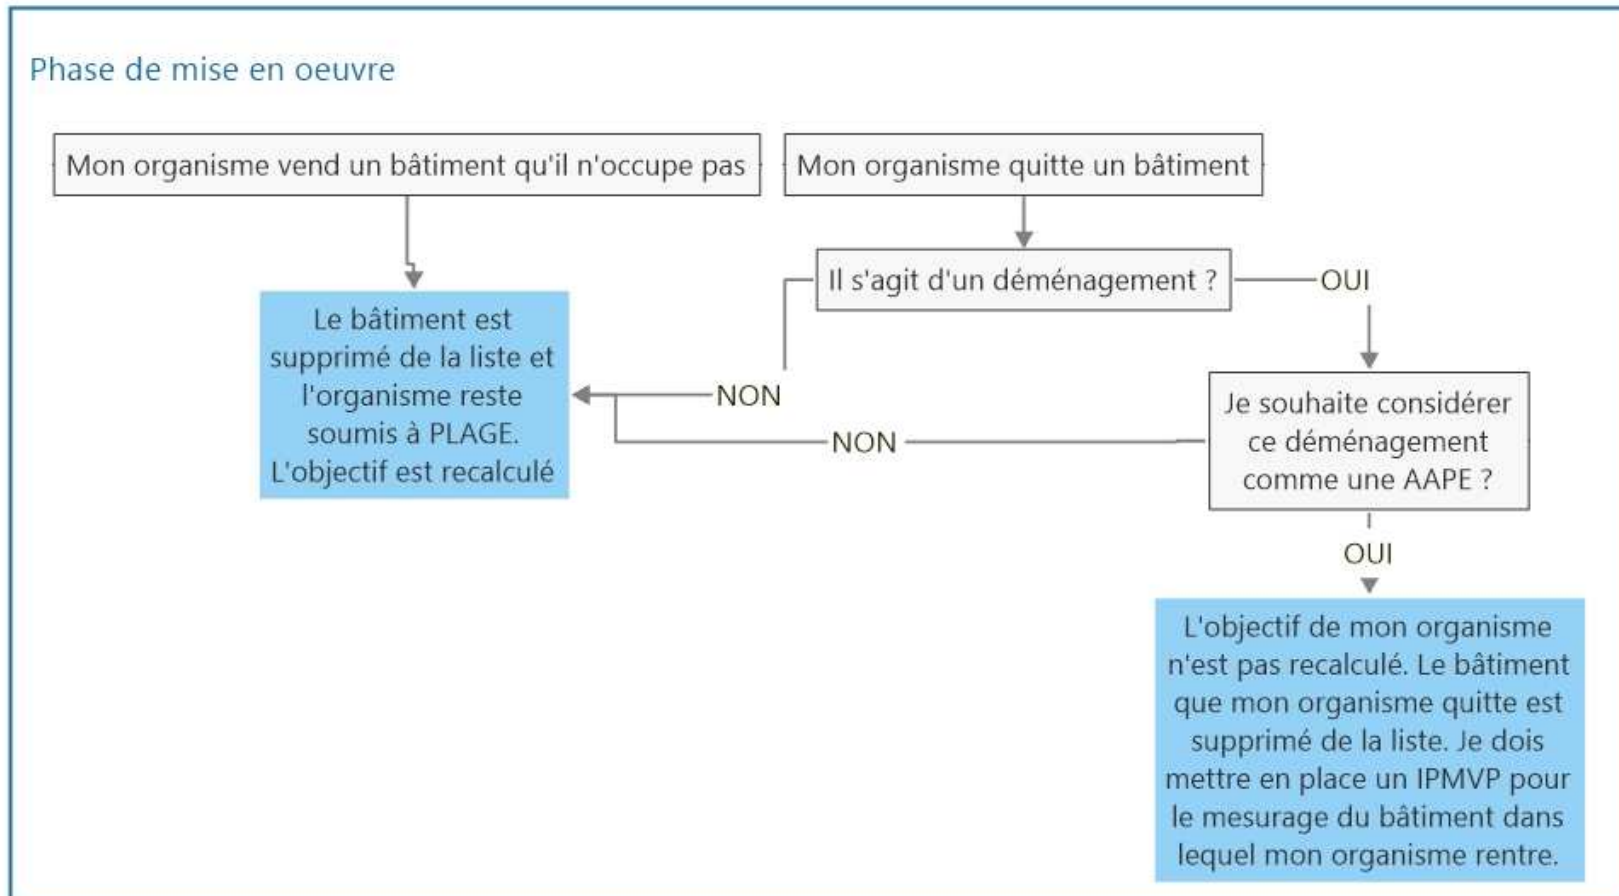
Phase de mise en oeuvre

Mon organisme vend un bâtiment qu'il n'occupe pas

Mon organisme quitte un bâtiment

Il s'agit d'un déménagement ?

OUI

NON

Le bâtiment est supprimé de la liste et l'organisme reste soumis à PLAGE. L'objectif est recalculé

NON

Je souhaite considérer ce déménagement comme une AAPE ?

OUI

L'objectif de mon organisme n'est pas recalculé. Le bâtiment que mon organisme quitte est supprimé de la liste. Je dois mettre en place un IPMVP pour le mesurage du bâtiment dans lequel mon organisme rentre.